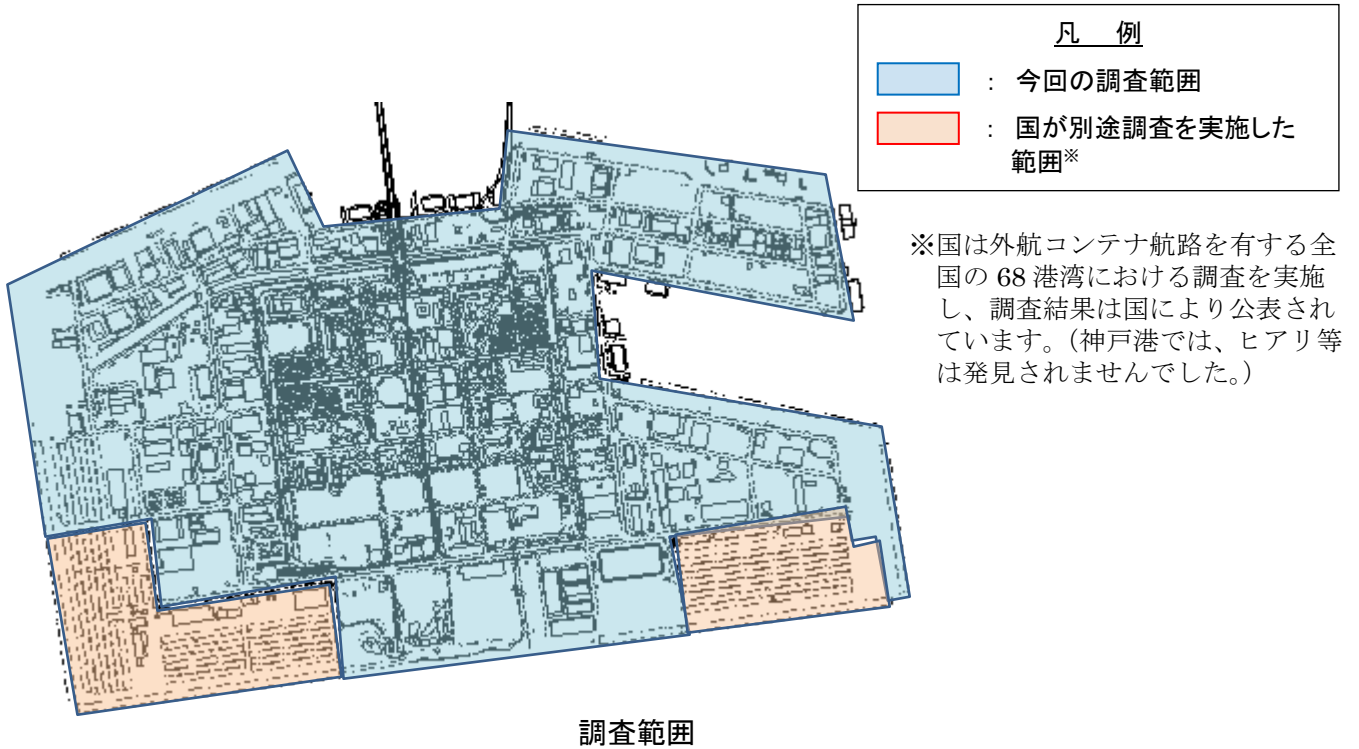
凡　例

：今回の調査範囲

：国が別途調査を実施した範囲※

※国は外航コンテナ航路を有する全国の 68 港湾における調査を実施し、調査結果は国により公表されています。（神戸港では、ヒアリ等は発見されませんでした。）

調査範囲